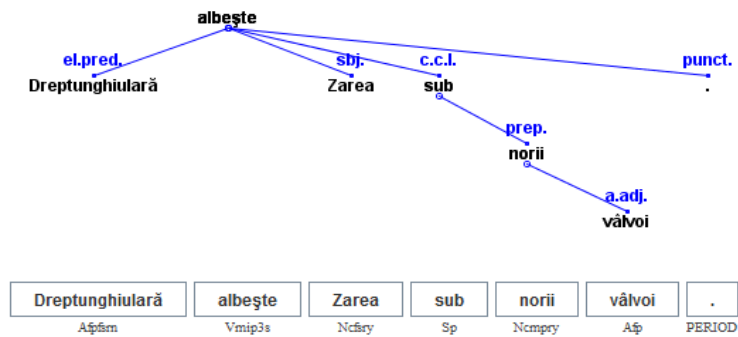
albeşte

el.pred.
Dreptunghiulară

sbj.
Zarea

c.c.l.
sub

punct.
.

prep.
norii

a.adj.
vâlvoi

| Dreptunghiulară | albeşte | Zarea | sub | norii | vâlvoi | . |
|---|---|---|---|---|---|---|
| Afpfsrn | Vmip3s | Ncfsry | Sp | Ncmpry | Afp | PERIOD |